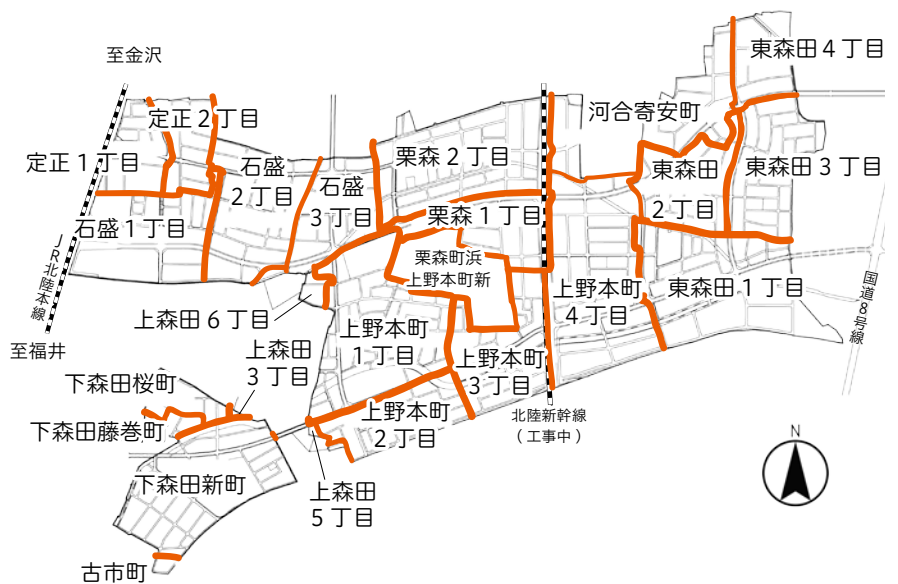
至金沢

定正２丁目

定正１丁目

石盛
２丁目

石盛
３丁目

栗森２丁目

河合寄安町

東森田４丁目

東森田

東森田３丁目

２丁目

石盛１丁目

栗森１丁目

ＪＲ北陸本線

栗森町浜
上野本町新

上野本町
４丁目

東森田１丁目

国道８号線

上森田６丁目

上野本町
１丁目

至福井

上森田
３丁目

上野本町
３丁目

下森田桜町

上野本町
２丁目

北陸新幹線
（工事中）

N

下森田藤巻町

下森田新町

上森田
５丁目

古市町